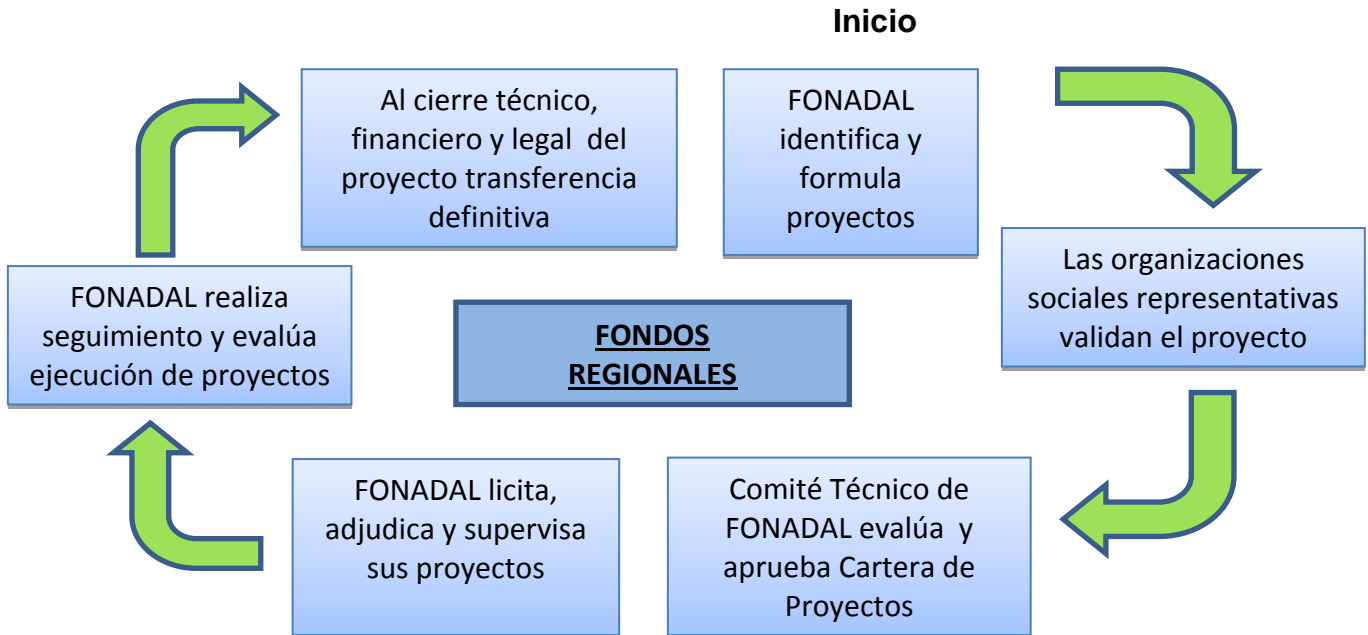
Inicio

FONADAL identifica y formula proyectos

Las organizaciones sociales representativas validan el proyecto

Comité Técnico de FONADAL evalúa y aprueba Cartera de Proyectos

FONADAL licita, adjudica y supervisa sus proyectos

FONADAL realiza seguimiento y evalúa ejecución de proyectos

Al cierre técnico, financiero y legal del proyecto transferencia definitiva

FONDOS REGIONALES